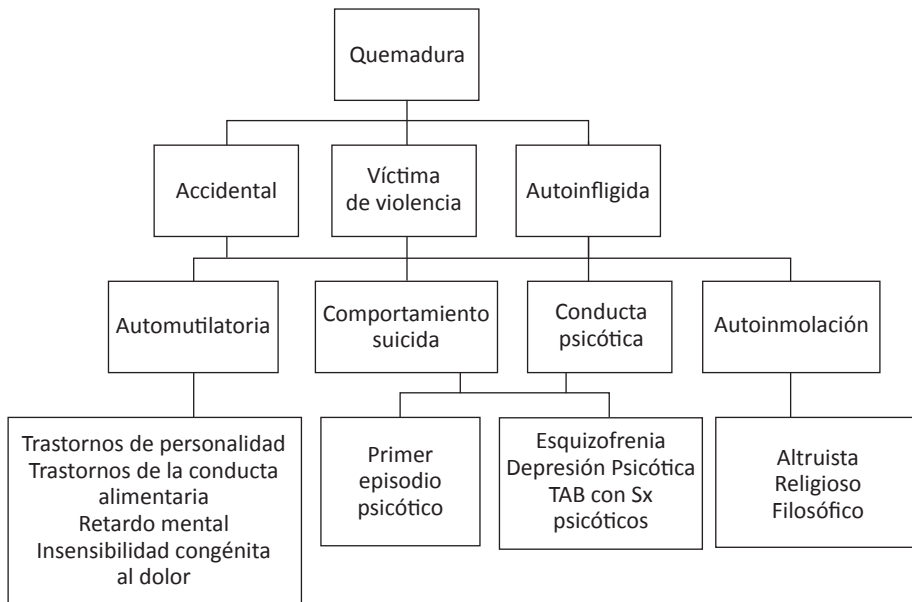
Quemadura

Accidental

Víctima de violencia

Autoinfligida

Automutilatoria

Comportamiento suicida

Conducta psicótica

Autoinmolación

Trastornos de personalidad
Trastornos de la conducta alimentaria
Retardo mental
Insensibilidad congénita al dolor

Primer episodio psicótico

Esquizofrenia
Depresión Psicótica
TAB con Sx psicóticos

Altruista
Religioso
Filosófico